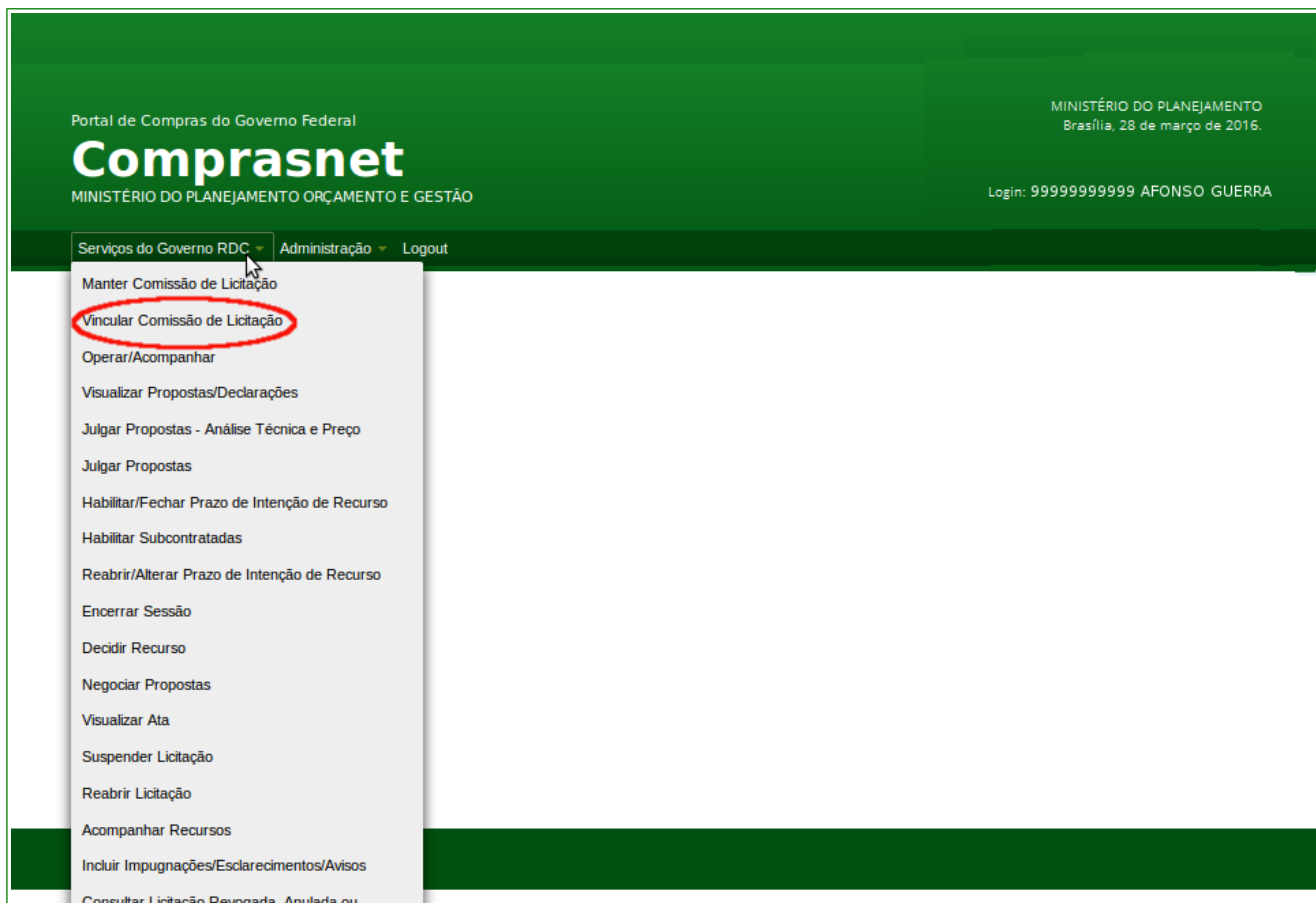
Portal de Compras do Governo Federal

Comprasnet

MINISTÉRIO DO PLANEJAMENTO ORÇAMENTO E GESTÃO

MINISTÉRIO DO PLANEJAMENTO
Brasília, 28 de março de 2016.

Login: 99999999999 AFONSO GUERRA

Serviços do Governo RDC Administração Logout

Manter Comissão de Licitação
Vincular Comissão de Licitação
Operar/Acompanhar
Visualizar Propostas/Declarações
Julgar Propostas - Análise Técnica e Preço
Julgar Propostas
Habilitar/Fechar Prazo de Intenção de Recurso
Habilitar Subcontratadas
Reabrir/Alterar Prazo de Intenção de Recurso
Encerrar Sessão
Decidir Recurso
Negociar Propostas
Visualizar Ata
Suspender Licitação
Reabrir Licitação
Acompanhar Recursos
Incluir Impugnações/Esclarecimentos/Avisos
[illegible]